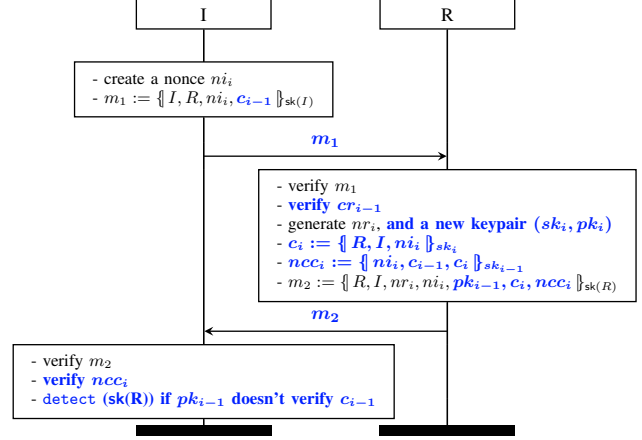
I

R

- create a nonce $ni_i$
- $m_1 := \{\!| I, R, ni_i, \boldsymbol{c_{i-1}} |\!\}_{\mathsf{sk}(I)}$

$\boldsymbol{m_1}$

- verify $m_1$
- **verify $cr_{i-1}$**
- generate $nr_i$, **and a new keypair $(sk_i, pk_i)$**
- $\boldsymbol{c_i := \{\!| R, I, ni_i |\!\}_{sk_i}}$
- $\boldsymbol{ncc_i := \{\!| ni_i, c_{i-1}, c_i |\!\}_{sk_{i-1}}}$
- $m_2 := \{\!| R, I, nr_i, ni_i, \boldsymbol{pk_{i-1}, c_i, ncc_i} |\!\}_{\mathsf{sk}(R)}$

$\boldsymbol{m_2}$

- verify $m_2$
- **verify $ncc_i$**
- detect **(sk(R)) if $pk_{i-1}$ doesn't verify $c_{i-1}$**